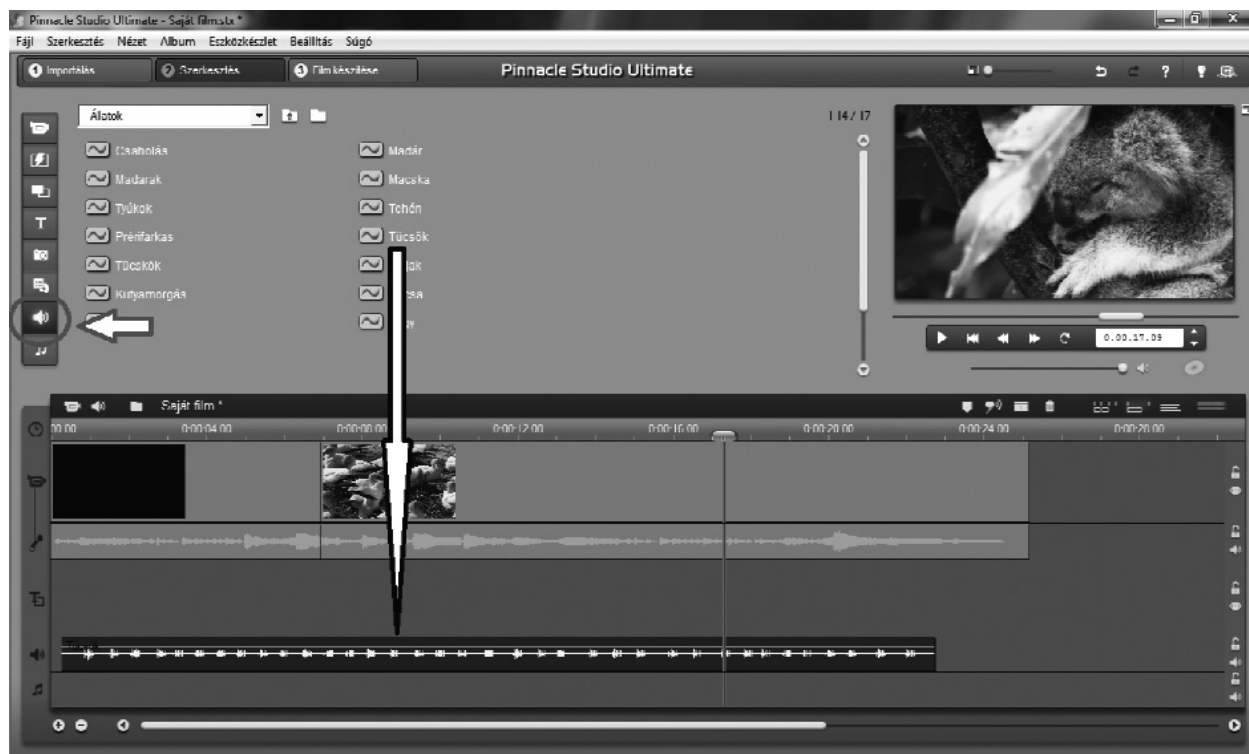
Pinnacle Studio Ultimate - Saját filmstx *

Fájl Szerkesztés Nézet Album Eszközkészlet Beállítás Súgó

Importálás Szerkesztés Film készítése

Pinnacle Studio Ultimate

Állatok

1 14 / 17

Csaholás
Madarak
Tyúkok
Prérifarkas
Tücskök
Kutyamorgás
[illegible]

Madár
Macska
Tehén
Tücsök
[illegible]ják
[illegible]sa
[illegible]y

0.00.17.09

Saját film *

00.00 0:00:04.00 0:00:08.00 0:00:12.00 0:00:16.00 0:00:20.00 0:00:24.00 0:00:28.00

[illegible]